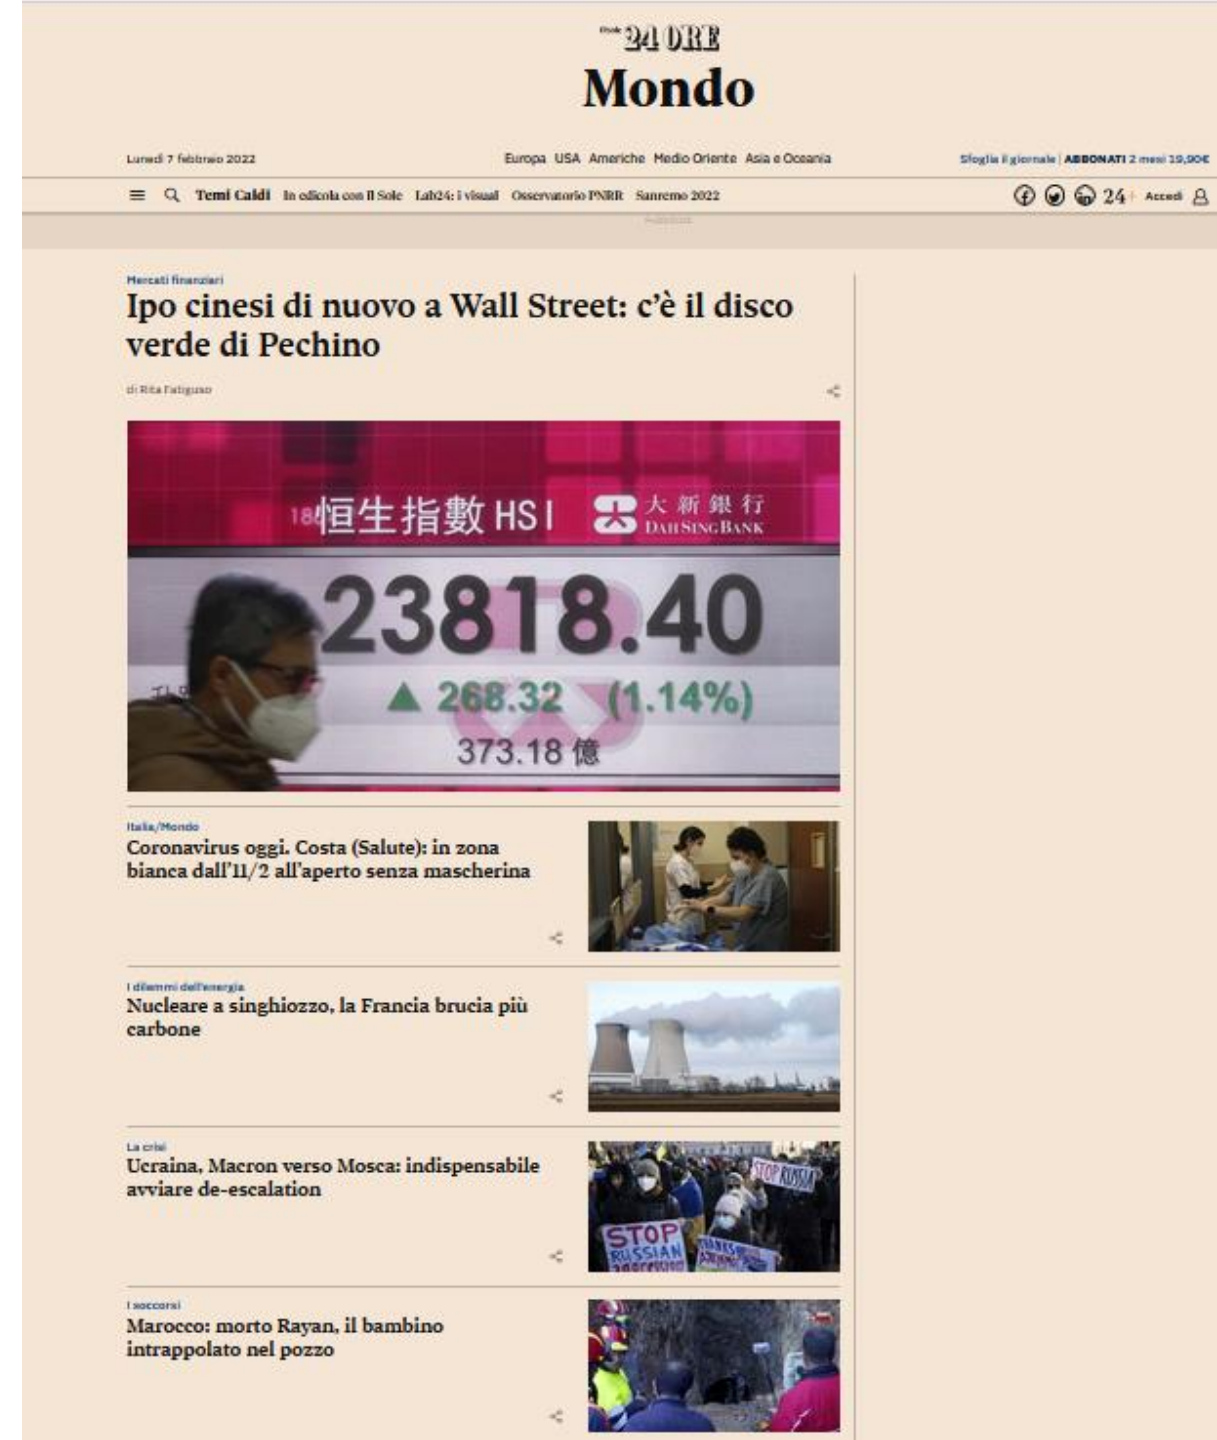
Il Sole 24 ORE
Mondo

Lunedì 7 febbraio 2022

Europa USA Americhe Medio Oriente Asia e Oceania

Sfoglia il giornale | ABBONATI 2 mesi 19,90€

Temi Caldi In edicola con Il Sole Lab24: i visual Osservatorio PNRR Sanremo 2022

24 Accedi

Pubblicità

Mercati finanziari
Ipo cinesi di nuovo a Wall Street: c'è il disco verde di Pechino

di Rita Fatiguso

恒生指數 HSI 大新銀行 DAH SING BANK
23818.40
▲ 268.32 (1.14%)
373.18 億

Italia/Mondo
Coronavirus oggi. Costa (Salute): in zona bianca dall'11/2 all'aperto senza mascherina

I dilemmi dell'energia
Nucleare a singhiozzo, la Francia brucia più carbone

La crisi
Ucraina, Macron verso Mosca: indispensabile avviare de-escalation

STOP RUSSIA
STOP RUSSIAN

I soccorsi
Marocco: morto Rayan, il bambino intrappolato nel pozzo